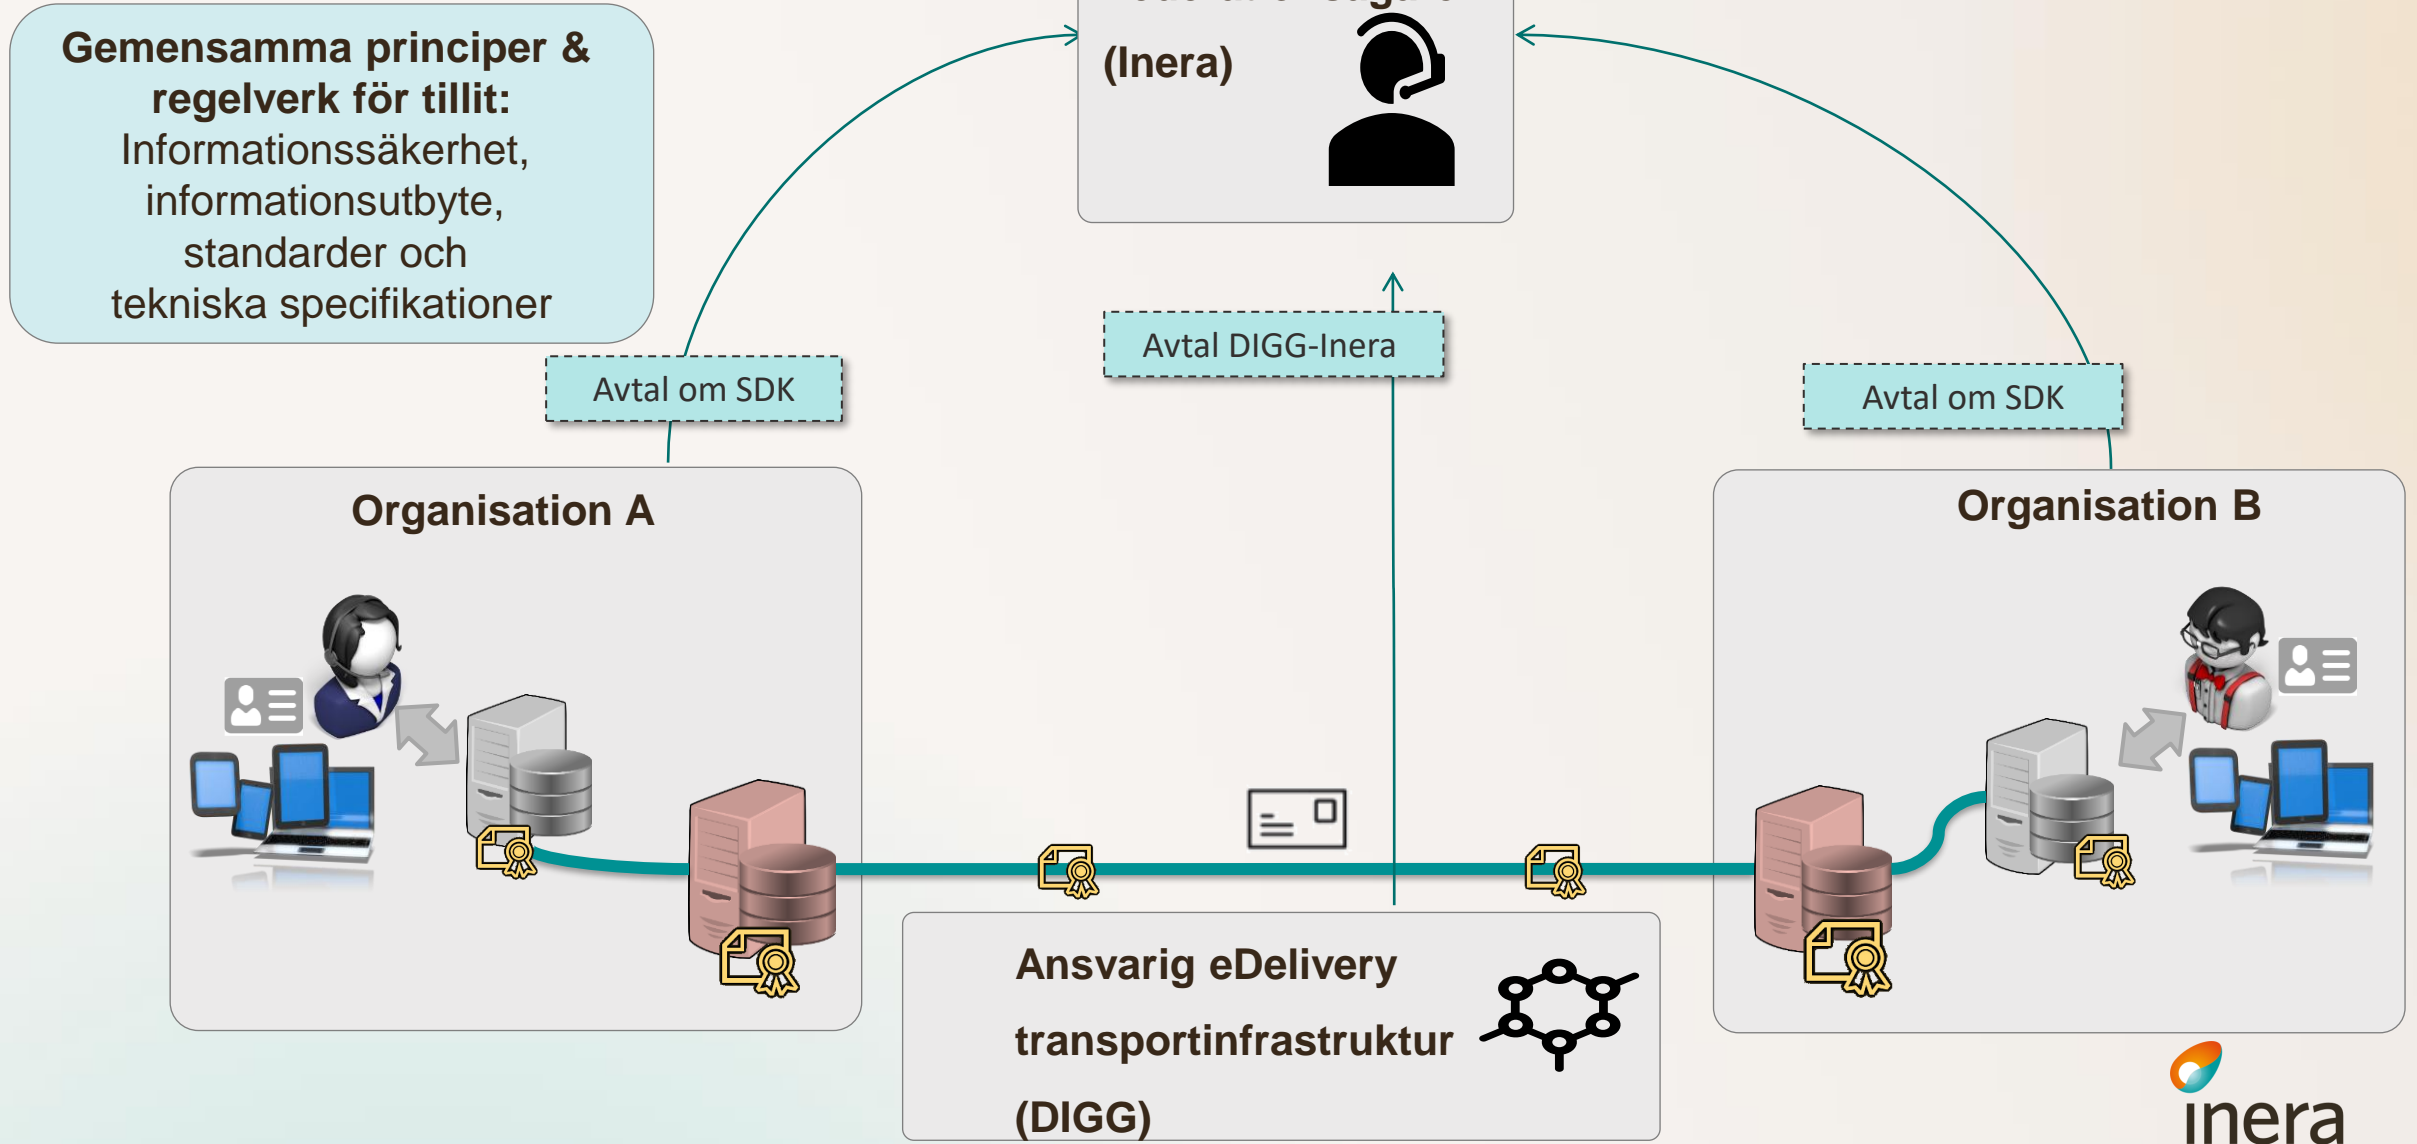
Gemensamma principer & regelverk för tillit:
Informationssäkerhet, informationsutbyte, standarder och tekniska specifikationer

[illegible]
(Inera)

Avtal om SDK

Avtal DIGG-Inera

Avtal om SDK

Organisation A

Organisation B

Ansvarig eDelivery transportinfrastruktur (DIGG)

inera